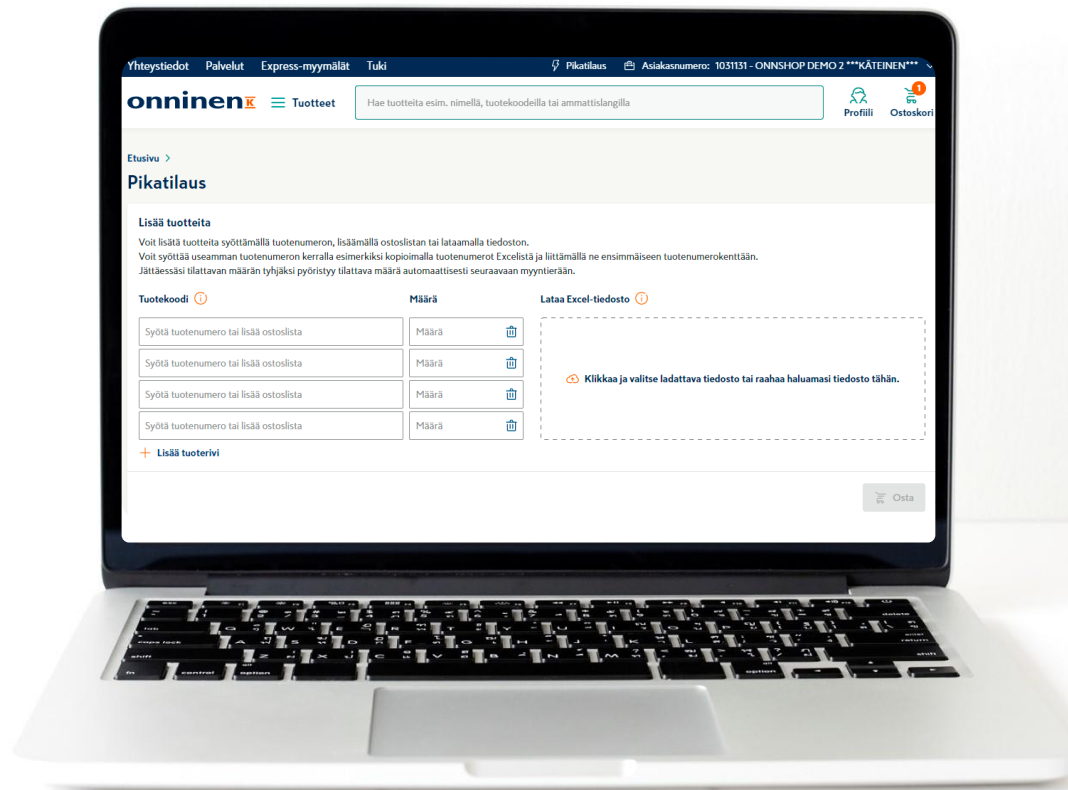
Yhteystiedot Palvelut Express-myymälät Tuki

Pikatilaus Asiakasnumero: 1031131 - ONNSHOP DEMO 2 ***KÄTEINEN***

onninen K Tuotteet

Hae tuotteita esim. nimellä, tuotekoodeilla tai ammattislangilla

Profiili 1 Ostoskori

Etusivu >

Pikatilaus

Lisää tuotteita

Voit lisätä tuotteita syöttämällä tuotenumeron, lisäämällä ostoslistan tai lataamalla tiedoston.
Voit syöttää useamman tuotenumeron kerralla esimerkiksi kopioimalla tuotenumerot Excelistä ja liittämällä ne ensimmäiseen tuotenumerokenttään.
Jättäessäsi tilattavan määrän tyhjäksi pyöristyy tilattava määrä automaattisesti seuraavaan myyntierään.

Tuotekoodi

Määrä

Lataa Excel-tiedosto

Syötä tuotenumero tai lisää ostoslista

Määrä

Syötä tuotenumero tai lisää ostoslista

Määrä

Syötä tuotenumero tai lisää ostoslista

Määrä

Syötä tuotenumero tai lisää ostoslista

Määrä

Klikkaa ja valitse ladattava tiedosto tai raahaa haluamasi tiedosto tähän.

+ Lisää tuoterivi

Osta